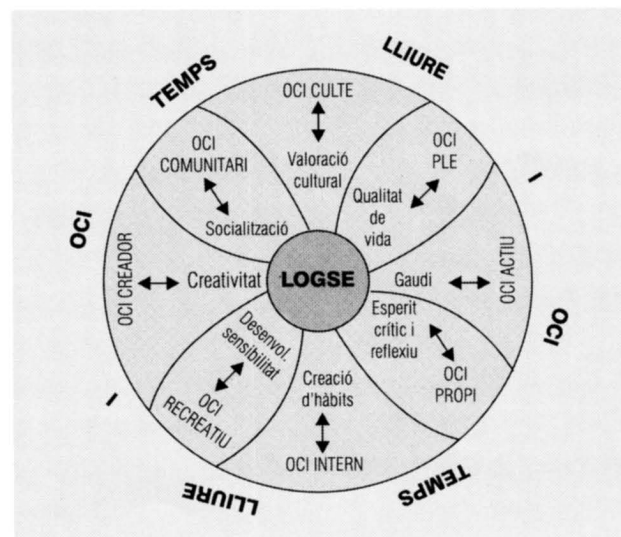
TEMPS
LLIURE
I
OCI
TEMPS
LLIURE
I
OCI

OCI CULTE
Valoració cultural

OCI PLE
Qualitat de vida

OCI ACTIU
Gaudi

OCI PROPI
Esperit crític i reflexiu

OCI INTERN
Creació d'hàbits

OCI RECREATIU
Desenvol. sensibilitat

OCI CREADOR
Creativitat

OCI COMUNITARI
Socialització

LOGSE